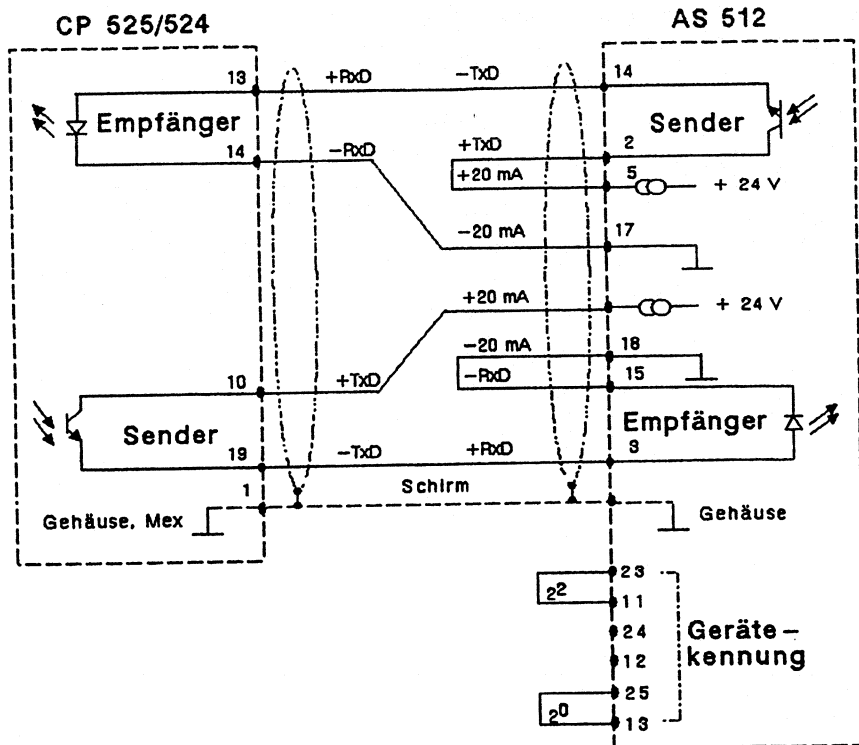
CP 525/524

AS 512

13
+RxD
−TxD
14

Empfänger

Sender

14
−RxD
+TxD
2

+20 mA
5
+ 24 V

−20 mA
17

+20 mA
+ 24 V

−20 mA
18

10
+TxD
−RxD
15

Sender

Empfänger

19
−TxD
+RxD
3

1
Schirm

Gehäuse, Mex

Gehäuse

23
$2^2$
11
24
12
25
$2^0$
13

Geräte-
kennung